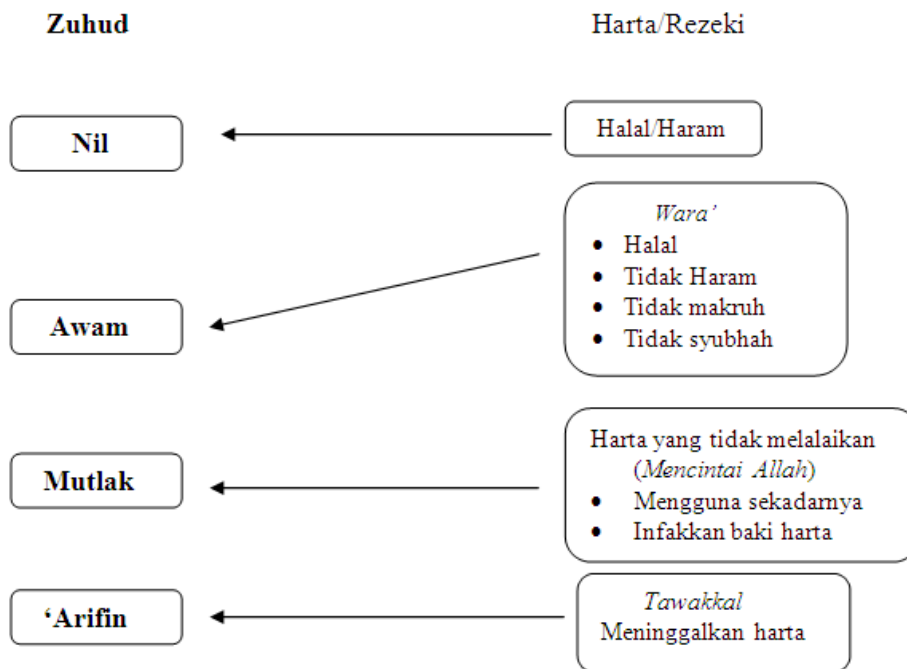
Zuhud

Harta/Rezeki

Nil

Halal/Haram

*Wara'*
- Halal
- Tidak Haram
- Tidak makruh
- Tidak syubhah

Awam

Harta yang tidak melalaikan (*Mencintai Allah*)
- Mengguna sekadarnya
- Infakkan baki harta

Mutlak

'Arifin

*Tawakkal*
Meninggalkan harta